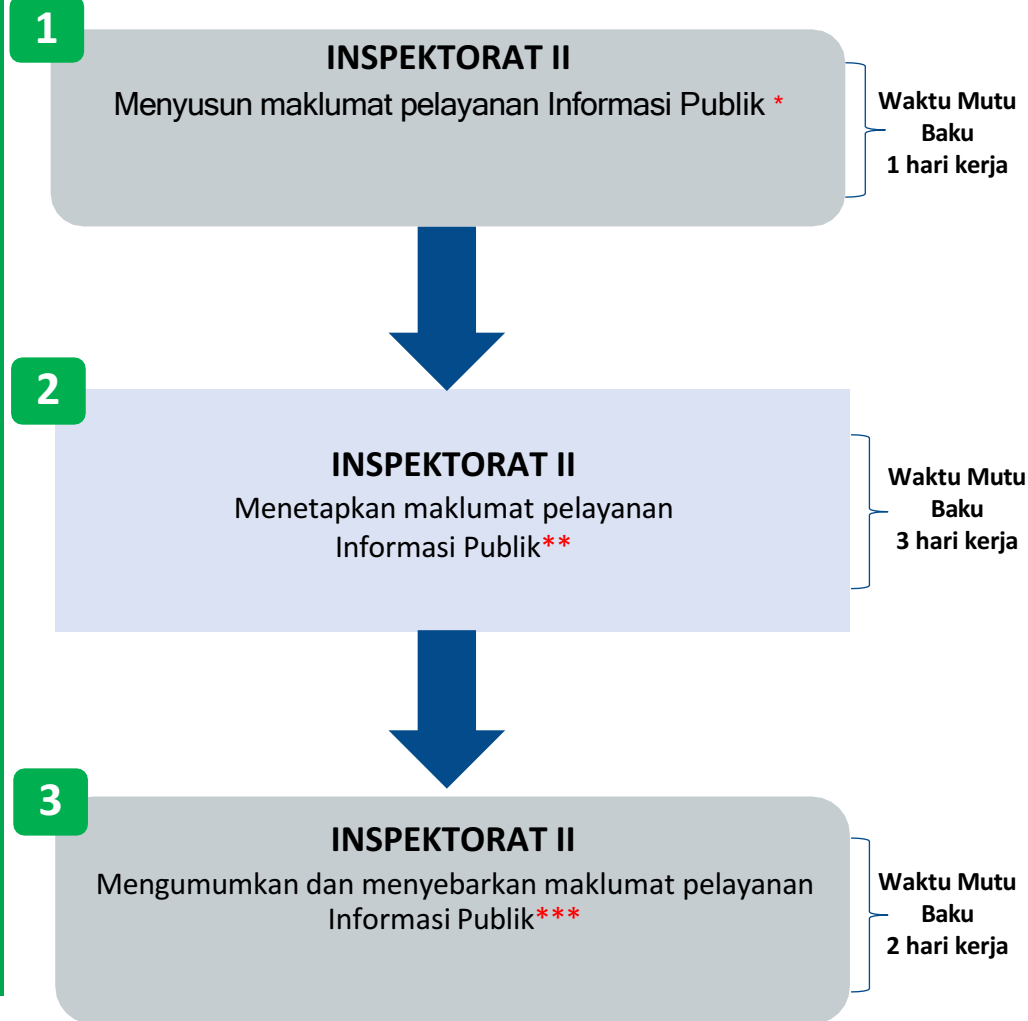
1

INSPEKTORAT II

Menyusun maklumat pelayanan Informasi Publik *

Waktu Mutu Baku 1 hari kerja

2

INSPEKTORAT II

Menetapkan maklumat pelayanan Informasi Publik**

Waktu Mutu Baku 3 hari kerja

3

INSPEKTORAT II

Mengumumkan dan menyebarkan maklumat pelayanan Informasi Publik***

Waktu Mutu Baku 2 hari kerja